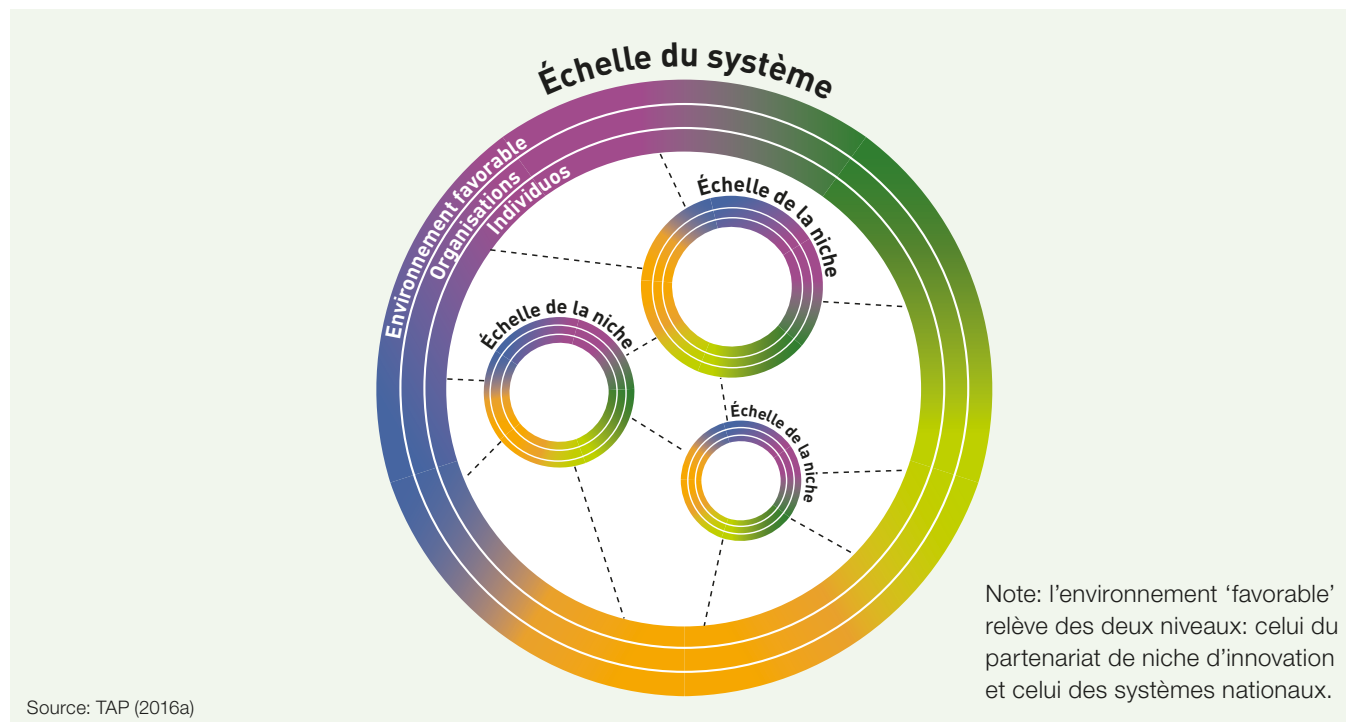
Échelle du système

Environnement favorable
Organisations
Individuos

Échelle de la niche

Échelle de la niche

Échelle de la niche

Note: l'environnement 'favorable' relève des deux niveaux: celui du partenariat de niche d'innovation et celui des systèmes nationaux.

Source: TAP (2016a)